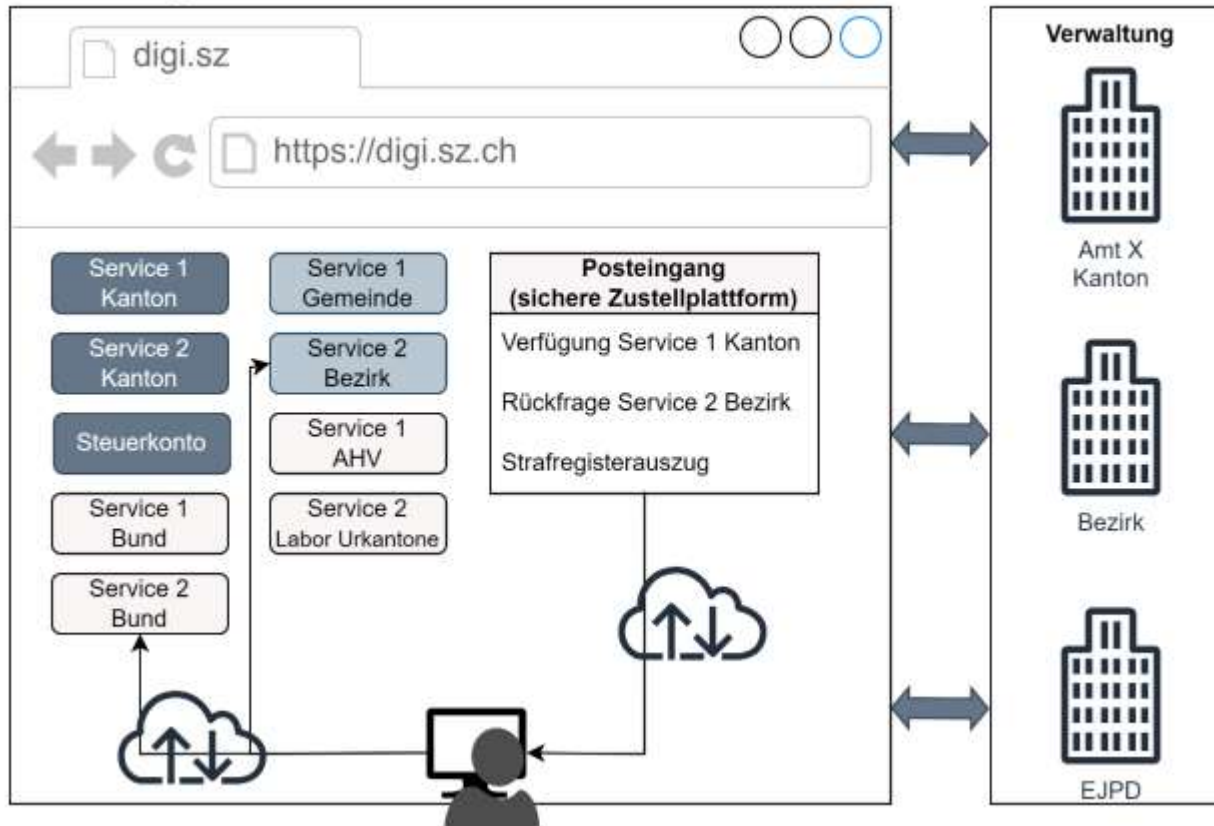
digi.sz

https://digi.sz.ch

Service 1 Kanton

Service 2 Kanton

Steuerkonto

Service 1 Bund

Service 2 Bund

Service 1 Gemeinde

Service 2 Bezirk

Service 1 AHV

Service 2 Labor Urkantone

Posteingang (sichere Zustellplattform)

Verfügung Service 1 Kanton

Rückfrage Service 2 Bezirk

Strafregisterauszug

Verwaltung

Amt X Kanton

Bezirk

EJPD